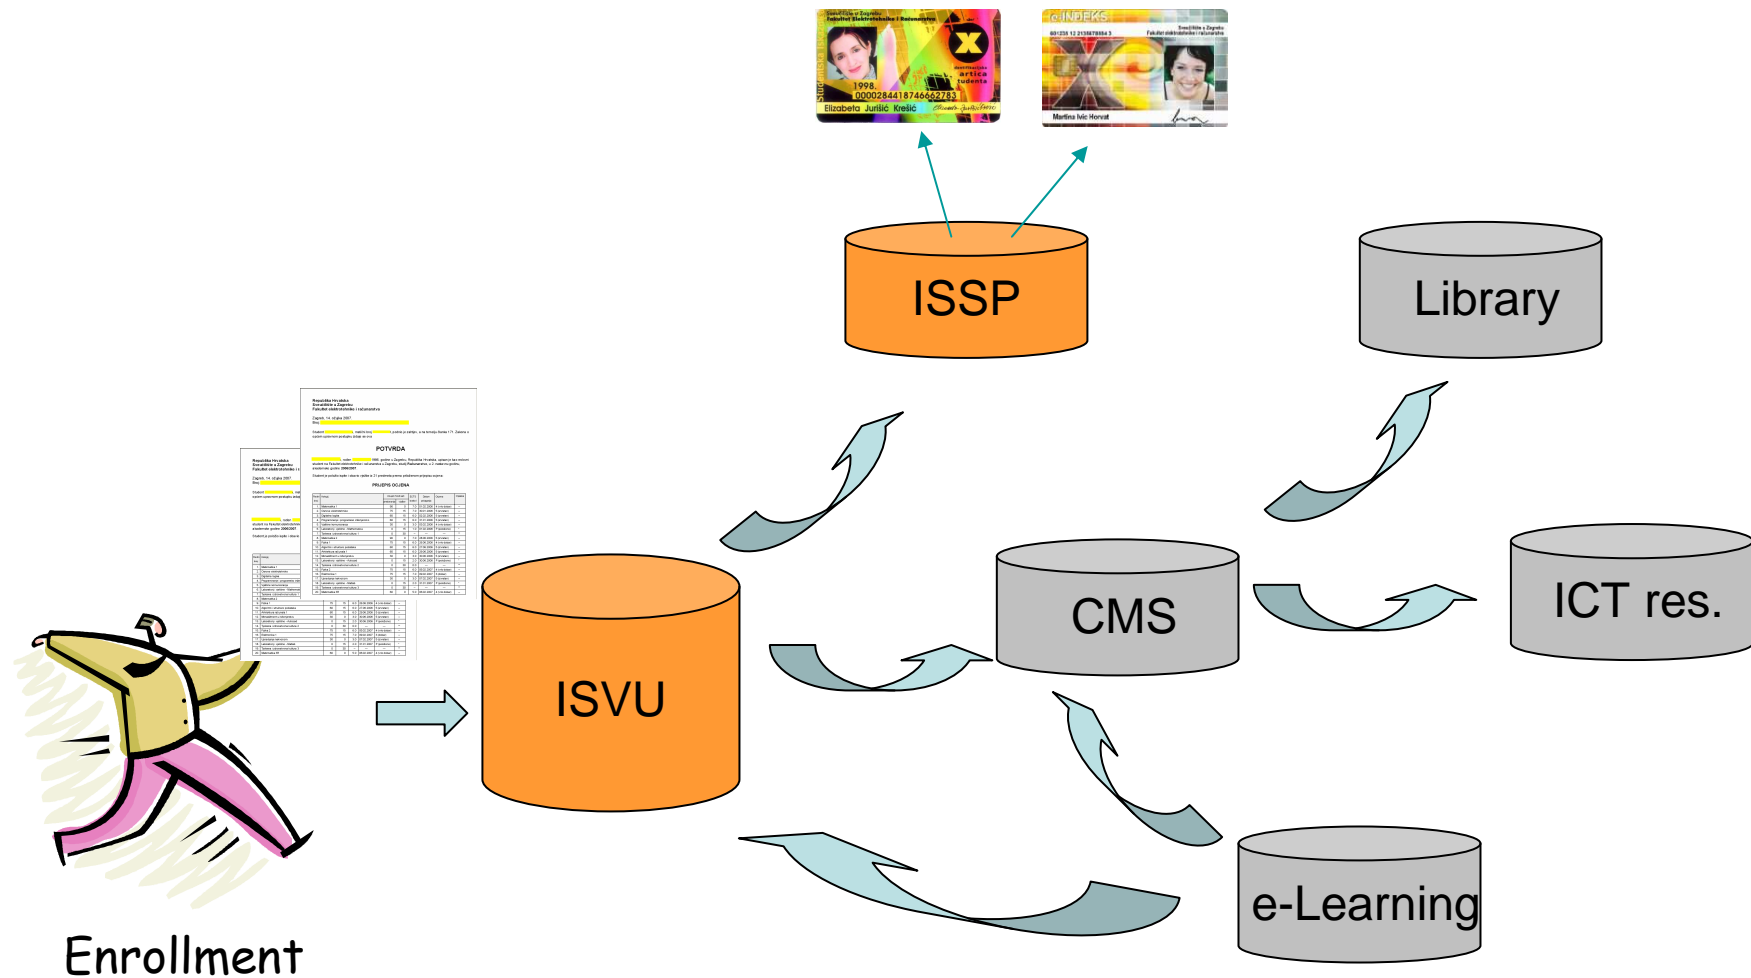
Studentska iskaznica
Sveučilište u Zagrebu
Fakultet elektrotehnike i Računarstva
X
studentska
artica
tudenta
1998.
0000284418746662783
Elizabeta Jurišić Krešić

e-INDEKS
Sveučilište u Zagrebu
Fakultet elektrotehnike i računarstva
601235 12 2135678984 3
Martina Ivić Horvat

ISSP

Library

Republika Hrvatska
Sveučilište u Zagrebu
Fakultet elektrotehnike i računarstva
Zagreb, 14. stujna 2007
POTVRDA
PRIJEPIS OCJENA

CMS

ICT res.

ISVU

e-Learning

Enrollment